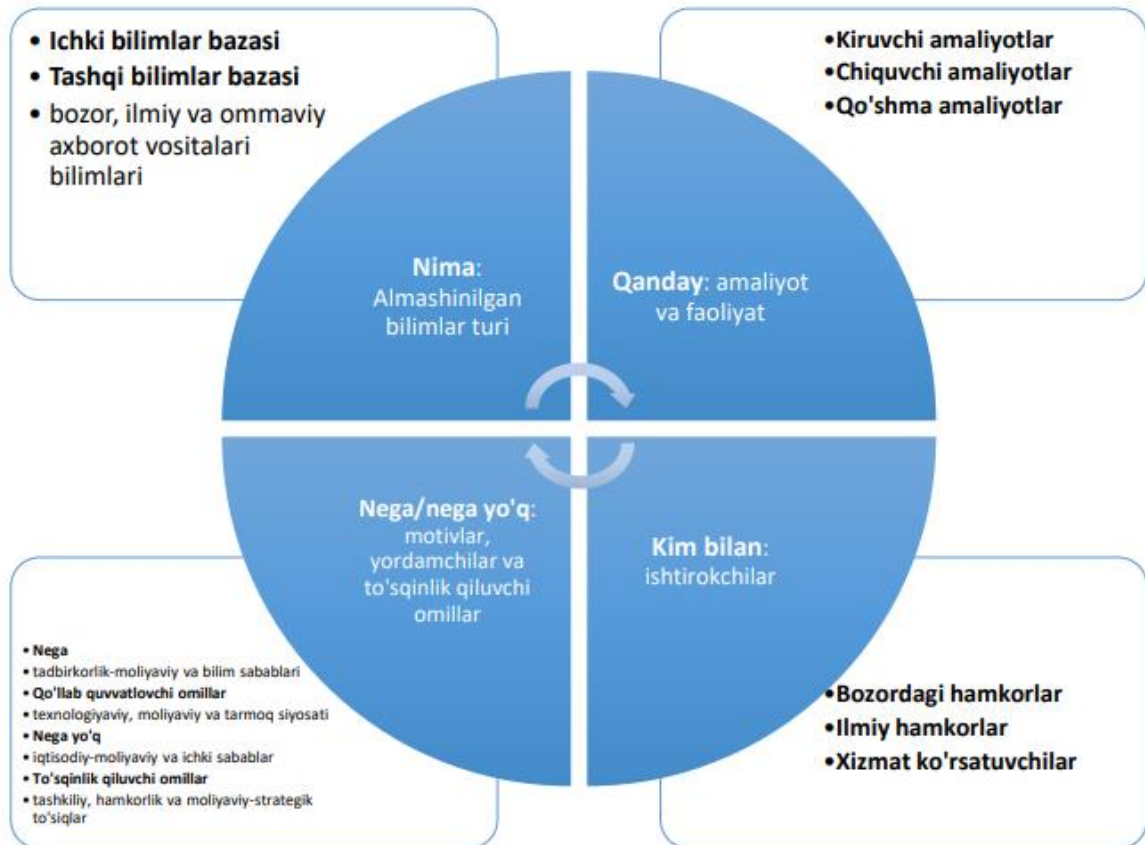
• Ichki bilimlar bazasi
• Tashqi bilimlar bazasi
• bozor, ilmiy va ommaviy axborot vositalari bilimlari

•Kiruvchi amaliyotlar
•Chiquvchi amaliyotlar
•Qo'shma amaliyotlar

Nima: Almashinilgan bilimlar turi

Qanday: amaliyot va faoliyat

Nega/nega yo'q: motivlar, yordamchilar va to'sqinlik qiluvchi omillar

Kim bilan: ishtirokchilar

• Nega
• tadbirkorlik-moliyaviy va bilim sabablari
• Qo'llab quvvatlovchi omillar
• texnologiyaviy, moliyaviy va tarmoq siyosati
• Nega yo'q
• iqtisodiy-moliyaviy va ichki sabablar
• To'sqinlik qiluvchi omillar
• tashkiliy, hamkorlik va moliyaviy-strategik to'siqlar

•Bozordagi hamkorlar
•Ilmiy hamkorlar
•Xizmat ko'rsatuvchilar